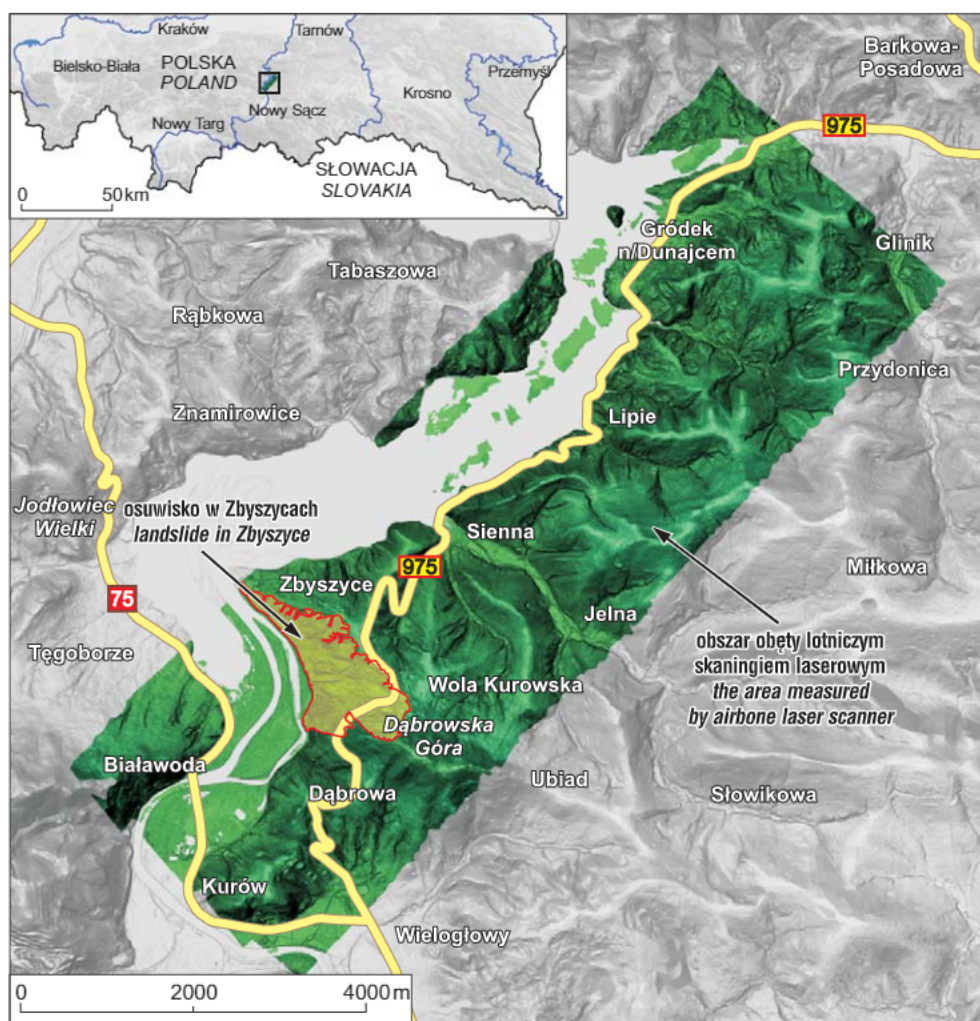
Kraków
Tarnów
Bielsko-Biała
POLSKA
POLAND
Przemyśl
Krosno
Nowy Sącz
Nowy Targ
SŁOWACJA
SLOVAKIA
0
50 km

Barkowa-Posadowa
975
Gródek n/Dunajcem
Glinik
Tabaszowa
Rąbkowa
Przydonica
Znamirowice
Lipie
Jodłowiec Wielki
osuwisko w Zbyszycach
landslide in Zbyszyce
Sienna
975
Zbyszyce
Miłkowa
75
Jelna
Tęgoborze
obszar obęty lotniczym skaningiem laserowym
the area measured by airbone laser scanner
Wola Kurowska
Dąbrowska Góra
Białawoda
Ubiad
Dąbrowa
Słowikowa
Kurów
Wielogłowy
0
2000
4000 m